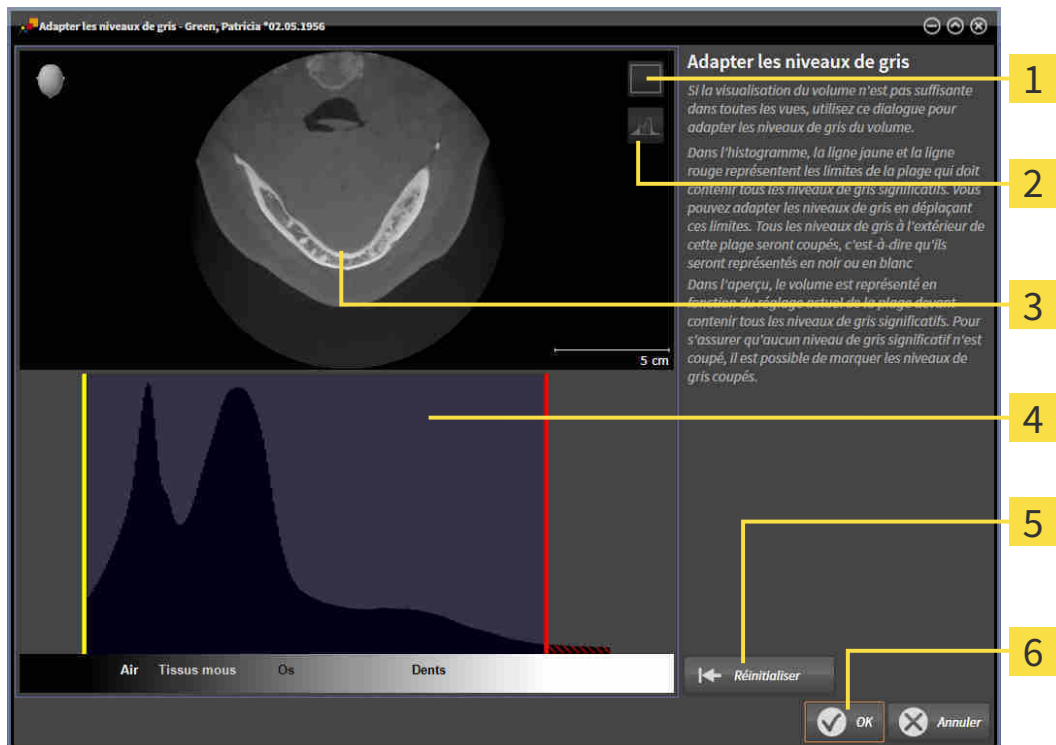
Adapter les niveaux de gris - Green, Patricia *02.05.1956

Adapter les niveaux de gris

Si la visualisation du volume n'est pas suffisante dans toutes les vues, utilisez ce dialogue pour adapter les niveaux de gris du volume.

Dans l'histogramme, la ligne jaune et la ligne rouge représentent les limites de la plage qui doit contenir tous les niveaux de gris significatifs. Vous pouvez adapter les niveaux de gris en déplaçant ces limites. Tous les niveaux de gris à l'extérieur de cette plage seront coupés, c'est-à-dire qu'ils seront représentés en noir ou en blanc

Dans l'aperçu, le volume est représenté en fonction du réglage actuel de la plage devant contenir tous les niveaux de gris significatifs. Pour s'assurer qu'aucun niveau de gris significatif n'est coupé, il est possible de marquer les niveaux de gris coupés.

5 cm

Air Tissus mous Os Dents

Réinitialiser

OK Annuler

1
2
3
4
5
6